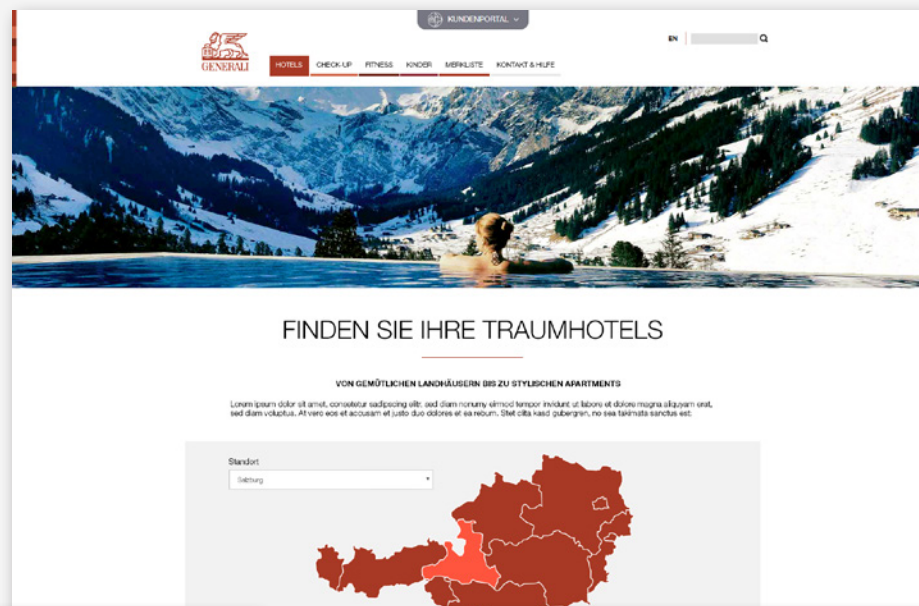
KUNDENPORTAL

GENERALI

HOTELS CHECK-UP FITNESS KINDER MERKLISTE KONTAKT & HILFE

EN

FINDEN SIE IHRE TRAUMHOTELS

VON GEMÜTLICHEN LANDHÄUSERN BIS ZU STYLISCHEN APARTMENTS

Lorem ipsum dolor sit amet, consetetur sadipscing elitr, sed diam nonumy eirmod tempor invidunt ut labore et dolore magna aliquyam erat, sed diam voluptua. At vero eos et accusam et justo duo dolores et ea rebum. Stet clita kasd gubergren, no sea takimata sanctus est.

Standort

Salzburg